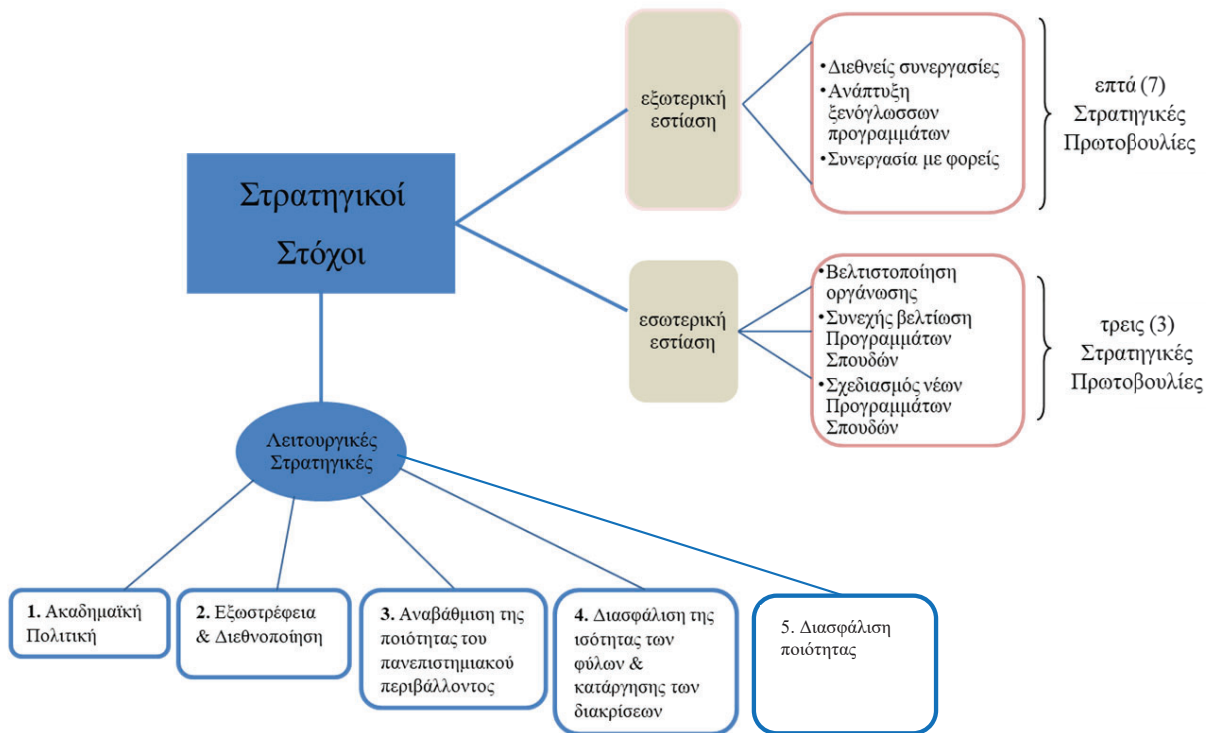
Στρατηγικοί Στόχοι

εξωτερική εστίαση

• Διεθνείς συνεργασίες
• Ανάπτυξη ξενόγλωσσων προγραμμάτων
• Συνεργασία με φορείς

επτά (7) Στρατηγικές Πρωτοβουλίες

εσωτερική εστίαση

• Βελτιστοποίηση οργάνωσης
• Συνεχής βελτίωση Προγραμμάτων Σπουδών
• Σχεδιασμός νέων Προγραμμάτων Σπουδών

τρεις (3) Στρατηγικές Πρωτοβουλίες

Λειτουργικές Στρατηγικές

1. Ακαδημαϊκή Πολιτική

2. Εξωστρέφεια & Διεθνοποίηση

3. Αναβάθμιση της ποιότητας του πανεπιστημιακού περιβάλλοντος

4. Διασφάλιση της ισότητας των φύλων & κατάργησης των διακρίσεων

5. Διασφάλιση ποιότητας